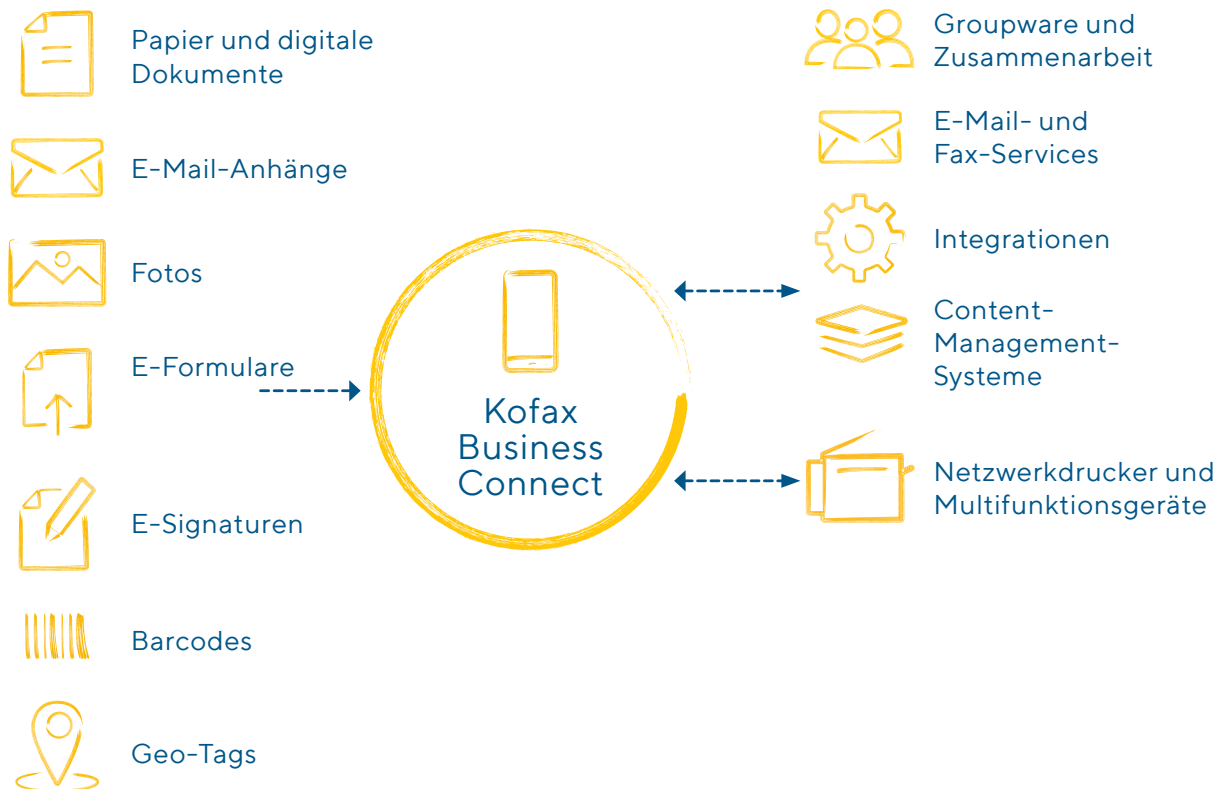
Papier und digitale Dokumente

E-Mail-Anhänge

Fotos

E-Formulare

E-Signaturen

Barcodes

Geo-Tags

Kofax Business Connect

Groupware und Zusammenarbeit

E-Mail- und Fax-Services

Integrationen

Content-Management-Systeme

Netzwerkdrucker und Multifunktionsgeräte